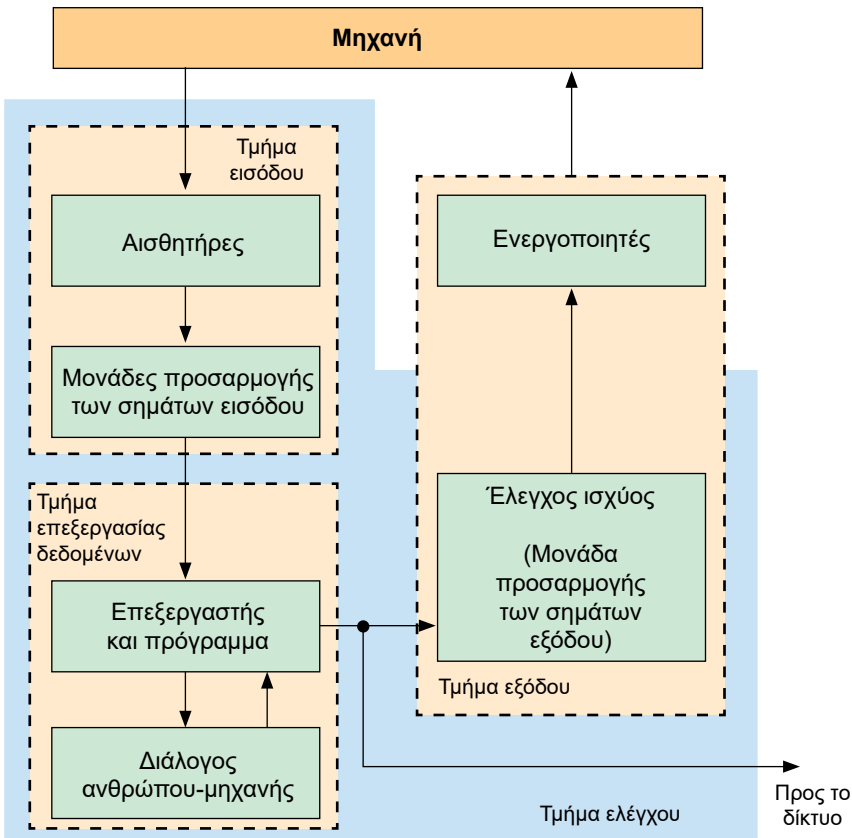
Μηχανή

Τμήμα εισόδου

Αισθητήρες

Μονάδες προσαρμογής των σημάτων εισόδου

Τμήμα επεξεργασίας δεδομένων

Επεξεργαστής και πρόγραμμα

Διάλογος ανθρώπου-μηχανής

Ενεργοποιητές

Έλεγχος ισχύος

(Μονάδα προσαρμογής των σημάτων εξόδου)

Τμήμα εξόδου

Τμήμα ελέγχου

Προς το δίκτυο